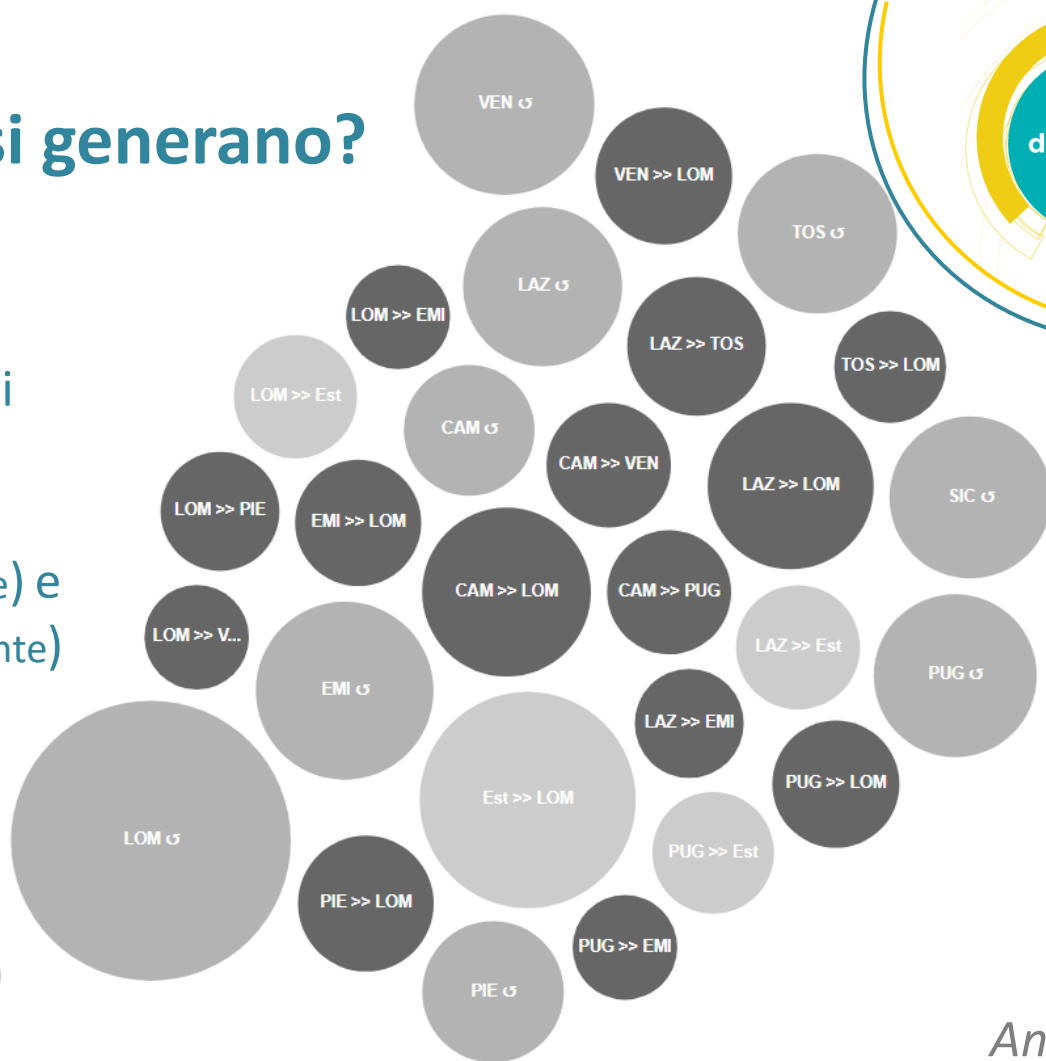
si generano?

i

) e
nte)

VEN σ
VEN >> LOM
TOS σ
LAZ σ
LOM >> EMI
LAZ >> TOS
TOS >> LOM
LOM >> Est
CAM σ
CAM >> VEN
LAZ >> LOM
SIC σ
LOM >> PIE
EMI >> LOM
CAM >> LOM
CAM >> PUG
LOM >> V...
LAZ >> Est
PUG σ
EMI σ
LAZ >> EMI
PUG >> LOM
Est >> LOM
LOM σ
PUG >> Est
PIE >> LOM
PUG >> EMI
PIE σ

d

An